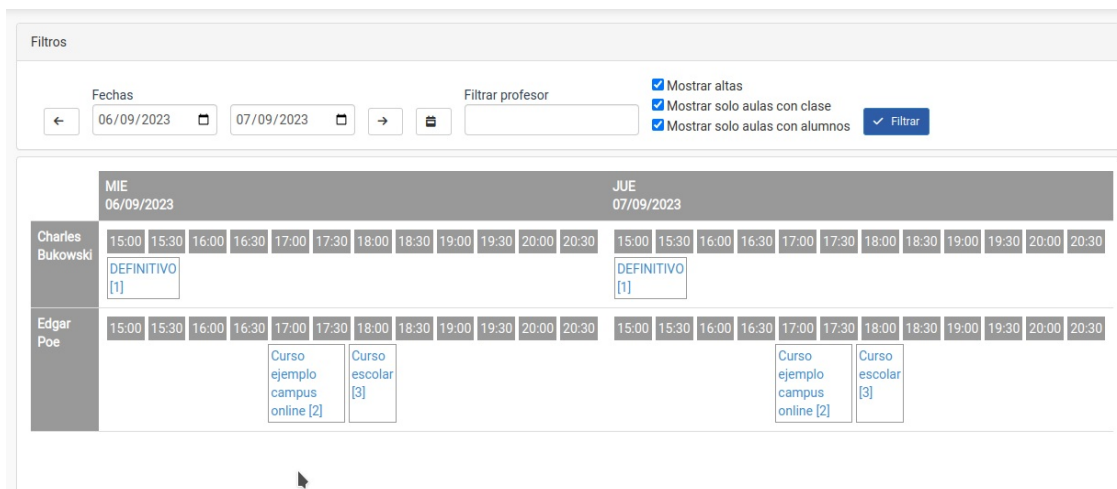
Filtros

Fechas
← 06/09/2023 07/09/2023 →

Filtrar profesor

Mostrar altas
Mostrar solo aulas con clase
Mostrar solo aulas con alumnos
Filtrar

| | MIE 06/09/2023 | JUE 07/09/2023 |
|---|---|---|
| Charles Bukowski | 15:00 15:30 16:00 16:30 17:00 17:30 18:00 18:30 19:00 19:30 20:00 20:30 DEFINITIVO [1] | 15:00 15:30 16:00 16:30 17:00 17:30 18:00 18:30 19:00 19:30 20:00 20:30 DEFINITIVO [1] |
| Edgar Poe | 15:00 15:30 16:00 16:30 17:00 17:30 18:00 18:30 19:00 19:30 20:00 20:30 Curso ejemplo campus online [2] Curso escolar [3] | 15:00 15:30 16:00 16:30 17:00 17:30 18:00 18:30 19:00 19:30 20:00 20:30 Curso ejemplo campus online [2] Curso escolar [3] |